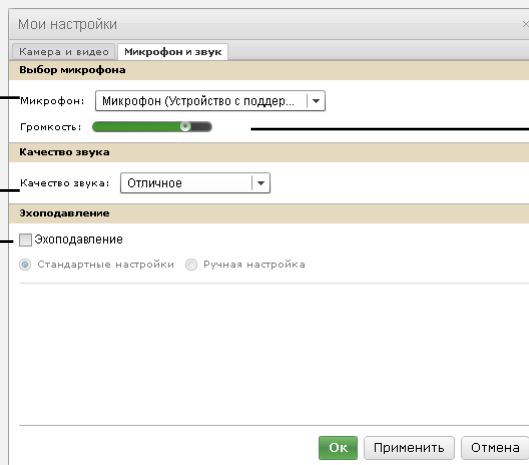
Мои настройки

×

Камера и видео

Микрофон и звук

Выбор микрофона

Микрофон: Микрофон (Устройство с поддер...

Громкость:

Качество звука

Качество звука: Отличное

Эхоподавление

Эхоподавление

Стандартные настройки

Ручная настройка

Ок

Применить

Отмена